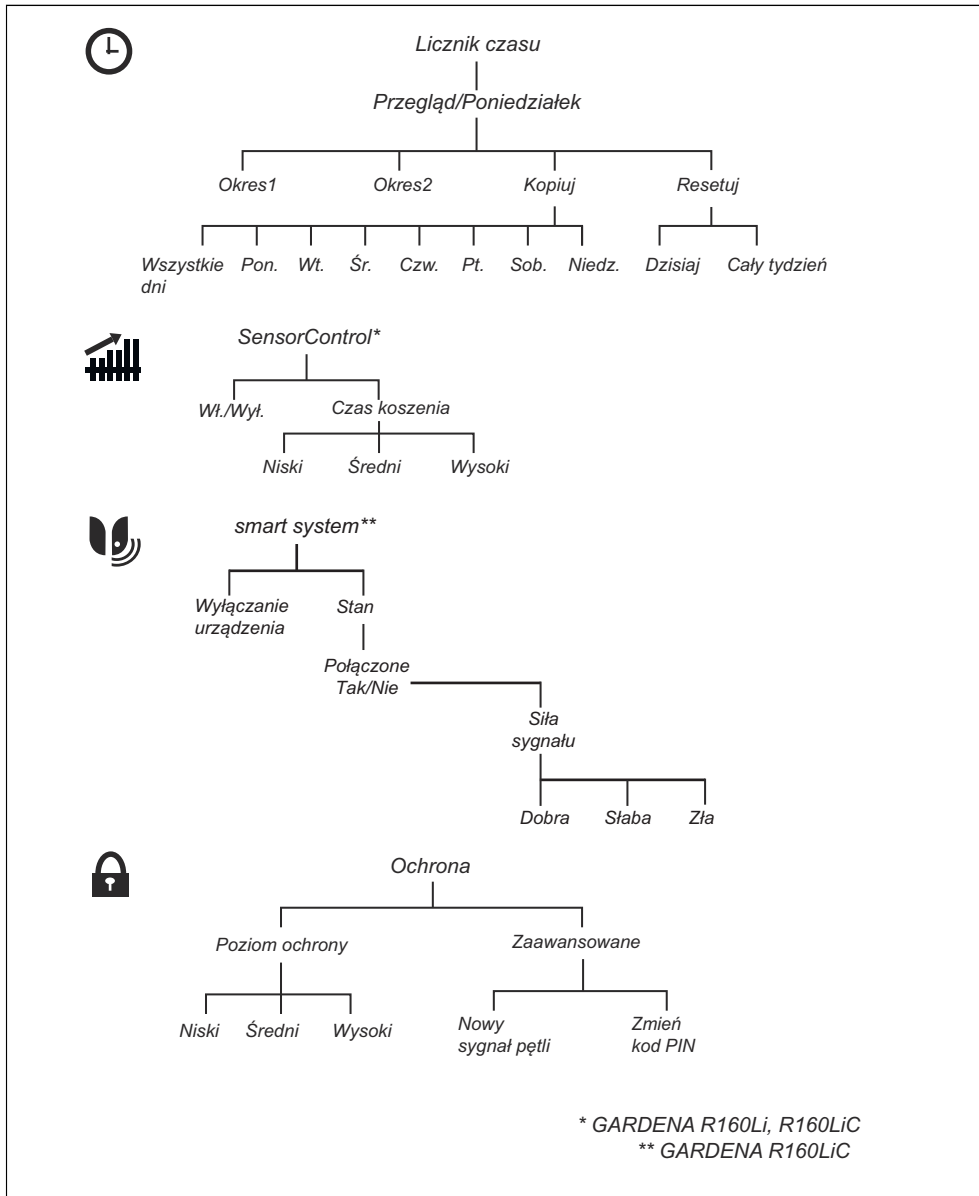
Licznik czasu

Przegląd/Poniedziałek

Okres1 Okres2 Kopiuj Resetuj

Wszystkie dni Pon. Wt. Śr. Czw. Pt. Sob. Niedz. Dzisiaj Cały tydzień

SensorControl*

Wł./Wył. Czas koszenia

Niski Średni Wysoki

smart system**

Wyłączanie urządzenia Stan

Połączone Tak/Nie

Siła sygnału

Dobra Słaba Zła

Ochrona

Poziom ochrony Zaawansowane

Niski Średni Wysoki Nowy sygnał pętli Zmień kod PIN

* GARDENA R160Li, R160LiC
** GARDENA R160LiC